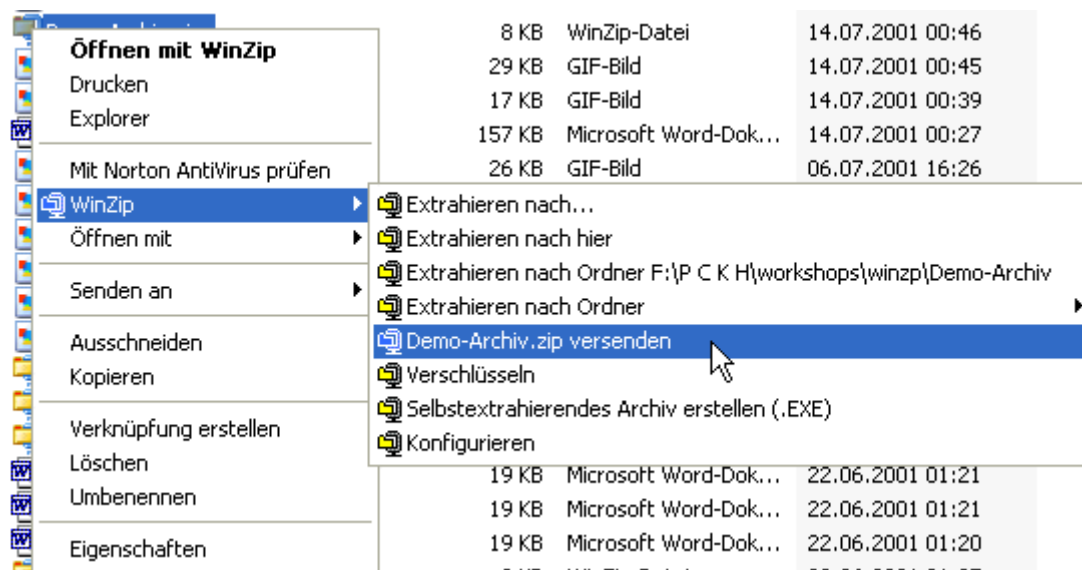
Öffnen mit WinZip
Drucken
Explorer

Mit Norton AntiVirus prüfen
WinZip
Öffnen mit

Senden an

Ausschneiden
Kopieren

Verknüpfung erstellen
Löschen
Umbenennen

Eigenschaften

| | | |
|---|---|---|
| 8 KB | WinZip-Datei | 14.07.2001 00:46 |
| 29 KB | GIF-Bild | 14.07.2001 00:45 |
| 17 KB | GIF-Bild | 14.07.2001 00:39 |
| 157 KB | Microsoft Word-Dok... | 14.07.2001 00:27 |
| 26 KB | GIF-Bild | 06.07.2001 16:26 |
| 19 KB | Microsoft Word-Dok... | 22.06.2001 01:21 |
| 19 KB | Microsoft Word-Dok... | 22.06.2001 01:21 |
| 19 KB | Microsoft Word-Dok... | 22.06.2001 01:20 |

Extrahieren nach...
Extrahieren nach hier
Extrahieren nach Ordner F:\P C K H\workshops\winzp\Demo-Archiv
Extrahieren nach Ordner
Demo-Archiv.zip versenden
Verschlüsseln
Selbstextrahierendes Archiv erstellen (.EXE)
Konfigurieren